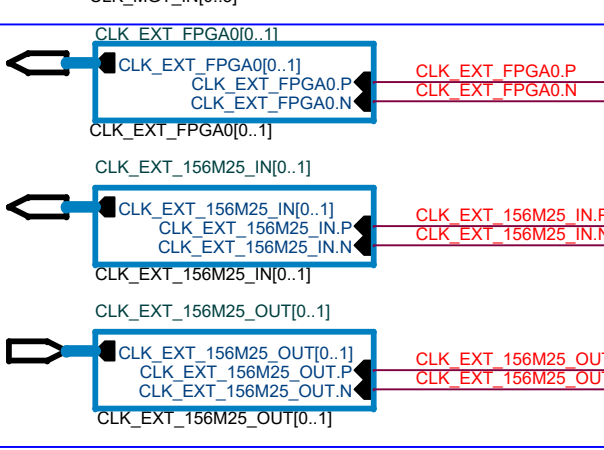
CLK_EXT_FPGA0[0..1]
CLK_EXT_FPGA0[0..1]
CLK_EXT_FPGA0.P
CLK_EXT_FPGA0.N
CLK_EXT_FPGA0[0..1]
CLK_EXT_FPGA0.P
CLK_EXT_FPGA0.N

CLK_EXT_156M25_IN[0..1]
CLK_EXT_156M25_IN[0..1]
CLK_EXT_156M25_IN.P
CLK_EXT_156M25_IN.N
CLK_EXT_156M25_IN[0..1]
CLK_EXT_156M25_IN.P
CLK_EXT_156M25_IN.N

CLK_EXT_156M25_OUT[0..1]
CLK_EXT_156M25_OUT[0..1]
CLK_EXT_156M25_OUT.P
CLK_EXT_156M25_OUT.N
CLK_EXT_156M25_OUT[0..1]
CLK_EXT_156M25_OUT
CLK_EXT_156M25_OUT